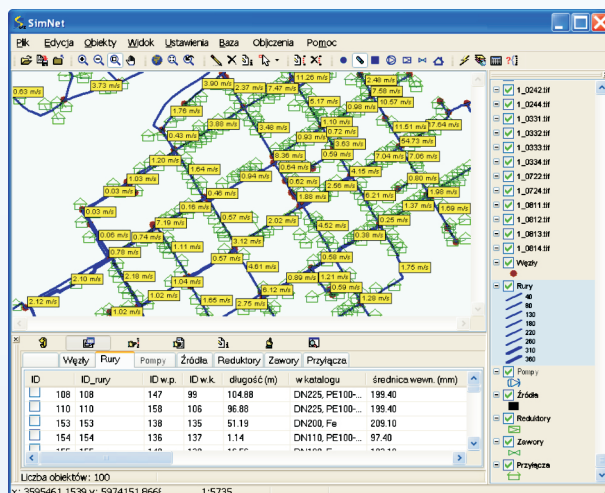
SimNet

Plik Edycja Obiekty Widok Ustawienia Baza Obliczenia Pomoc

0.63 m/s
3.73 m/s
3.90 m/s
2.37 m/s
2.47 m/s
11.26 m/s
2.48 m/s
7.58 m/s
10.57 m/s
1.76 m/s
5.17 m/s
0.98 m/s
3.88 m/s
3.48 m/s
1.10 m/s
0.72 m/s
11.51 m/s
7.64 m/s
0.43 m/s
0.93 m/s
54.73 m/s
3.63 m/s
1.20 m/s
8.36 m/s
7.04 m/s
7.06 m/s
1.64 m/s
0.64 m/s
4.15 m/s
1.03 m/s
0.62 m/s
2.56 m/s
0.80 m/s
0.03 m/s
0.46 m/s
1.88 m/s
6.21 m/s
1.98 m/s
0.16 m/s
1.37 m/s
1.59 m/s
0.03 m/s
0.57 m/s
2.02 m/s
0.25 m/s
7.19 m/s
0.52 m/s
0.38 m/s
0.05 m/s
0.74 m/s
3.12 m/s
1.11 m/s
0.78 m/s
0.57 m/s
0.59 m/s
4.61 m/s
2.18 m/s
1.04 m/s
0.89 m/s
1.21 m/s
2.12 m/s
1.02 m/s
1.65 m/s
2.75 m/s
0.59 m/s
1.28 m/s
1.02 m/s

1_0242.tif
1_0244.tif
1_0331.tif
1_0332.tif
1_0333.tif
1_0334.tif
1_0722.tif
1_0724.tif
1_0811.tif
1_0812.tif
1_0813.tif
1_0814.tif
Węzły
Rury
40
80
130
180
220
260
310
360
Pompy
Źródła
Reduktory
Zawory
Przyłącza

Węzły | Rury | Pompy | Źródła | Reduktory | Zawory | Przyłącza

| ID | ID_rury | ID w.p. | ID w.k. | długość (m) | w katalogu | średnica wewn. (mm) |
|---|---|---|---|---|---|---|
| 108 | 108 | 147 | 99 | 104.88 | DN225, PE100-... | 199.40 |
| 110 | 110 | 158 | 106 | 96.88 | DN225, PE100-... | 199.40 |
| 153 | 153 | 138 | 135 | 51.19 | DN200, Fe | 209.10 |
| 154 | 154 | 136 | 137 | 1.14 | DN110, PE100-... | 97.40 |

Liczba obiektów: 100
x: 3595461.1539 y: 5974151.866f    1:5735